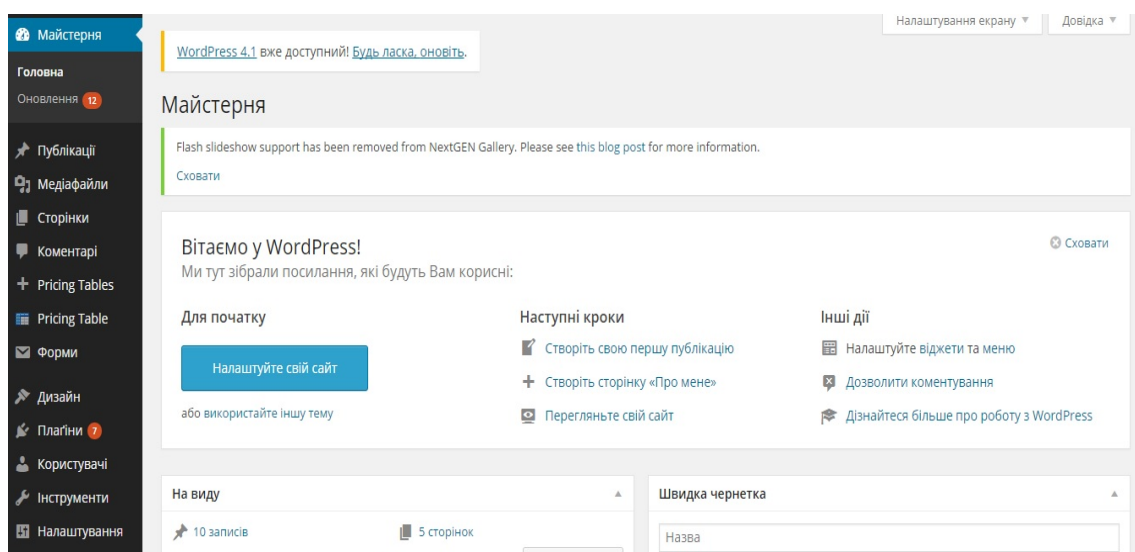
Майстерня
Головна
Оновлення 12
Публікації
Медіафайли
Сторінки
Коментарі
Pricing Tables
Pricing Table
Форми
Дизайн
Плагіни 7
Користувачі
Інструменти
Налаштування

Налаштування екрану ▼ Довідка ▼

WordPress 4.1 вже доступний! Будь ласка, оновіть.

Майстерня

Flash slideshow support has been removed from NextGEN Gallery. Please see this blog post for more information.

Сховати

Вітаємо у WordPress!
Ми тут зібрали посилання, які будуть Вам корисні:

Сховати

Для початку
Налаштуйте свій сайт
або використайте іншу тему

Наступні кроки
Створіть свою першу публікацію
Створіть сторінку «Про мене»
Перегляньте свій сайт

Інші дії
Налаштуйте віджети та меню
Дозволити коментування
Дізнайтеся більше про роботу з WordPress

На виду
10 записів
5 сторінок

Швидка чернетка
Назва